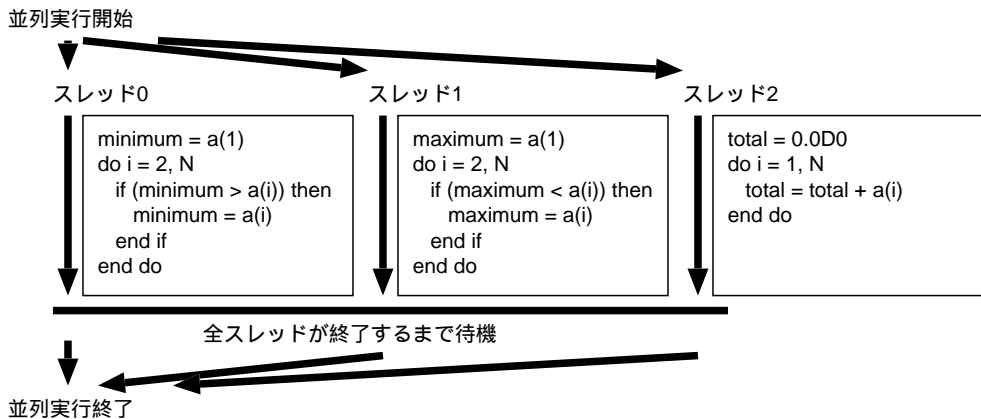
並列実行開始

スレッド0

minimum = a(1)
do i = 2, N
if (minimum > a(i)) then
minimum = a(i)
end if
end do

スレッド1

maximum = a(1)
do i = 2, N
if (maximum < a(i)) then
maximum = a(i)
end if
end do

スレッド2

total = 0.0D0
do i = 1, N
total = total + a(i)
end do

全スレッドが終了するまで待機

並列実行終了